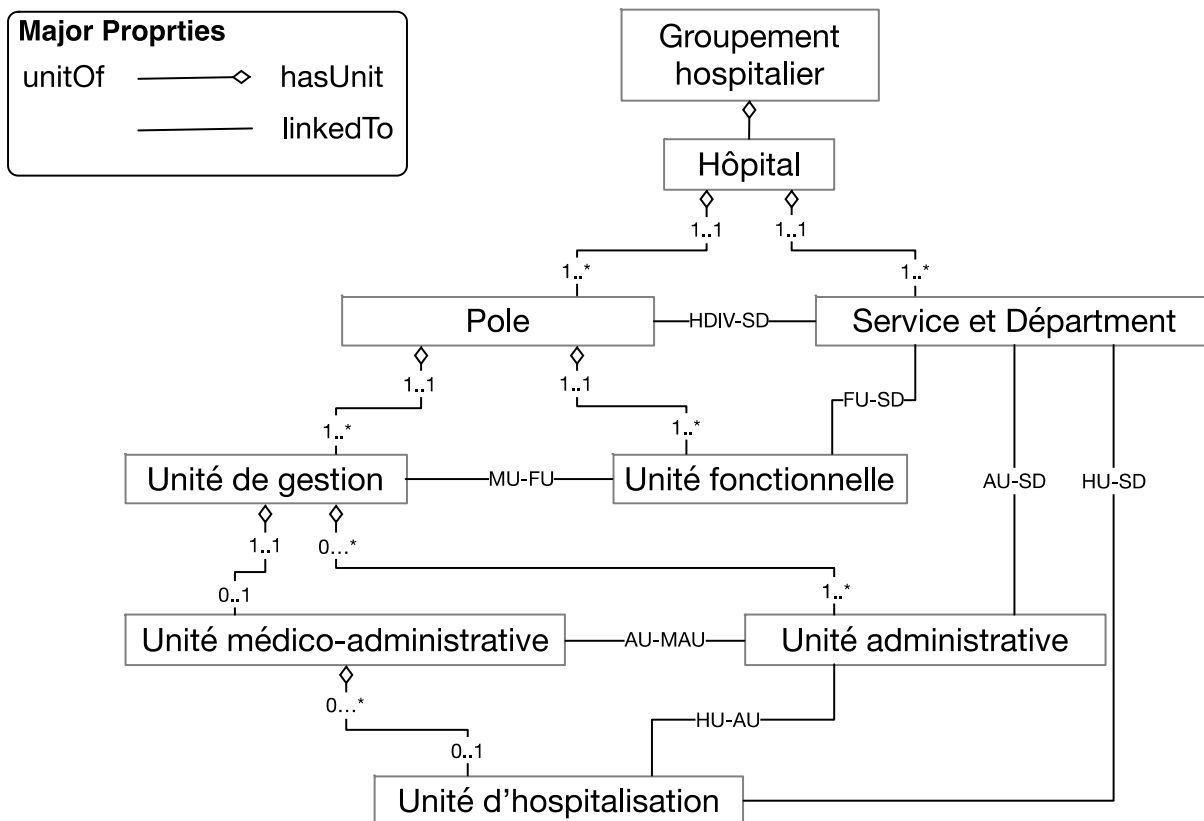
Major Proprties
unitOf hasUnit
linkedTo

Groupement hospitalier

Hôpital

1..1
1..1
1..*
1..*

Pole
HDIV-SD
Service et Départment

1..1
1..1
1..*
1..*
FU-SD

Unité de gestion
MU-FU
Unité fonctionnelle
AU-SD
HU-SD

1..1
0...*
0..1
1..*

Unité médico-administrative
AU-MAU
Unité administrative

0...*
HU-AU
0..1

Unité d'hospitalisation